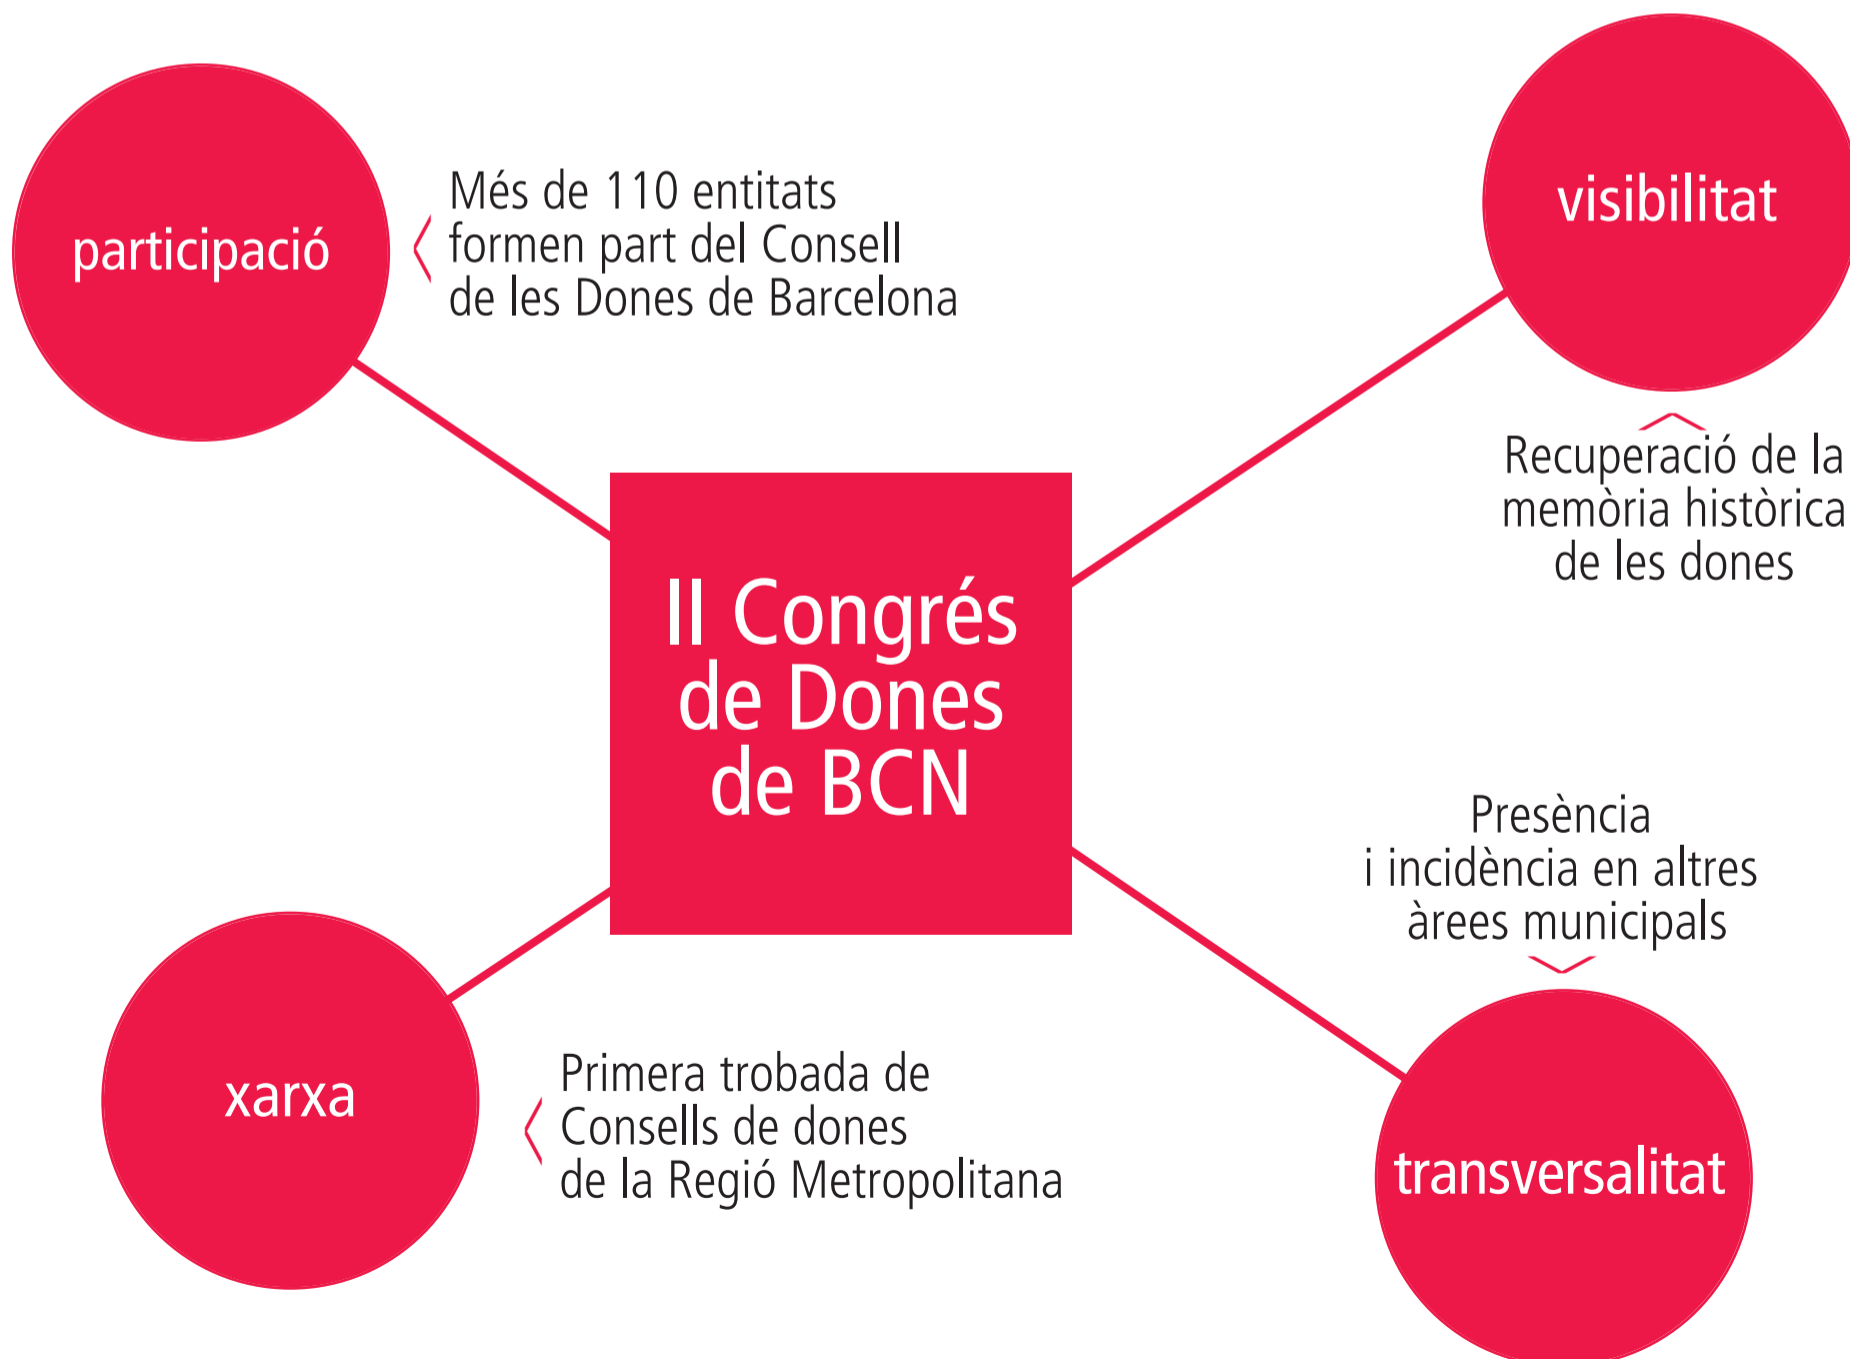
participació

Més de 110 entitats formen part del Consell de les Dones de Barcelona

visibilitat

Recuperació de la memòria històrica de les dones

II Congrés de Dones de BCN

Presència i incidència en altres àrees municipals

xarxa

Primera trobada de Consells de dones de la Regió Metropolitana

transversalitat